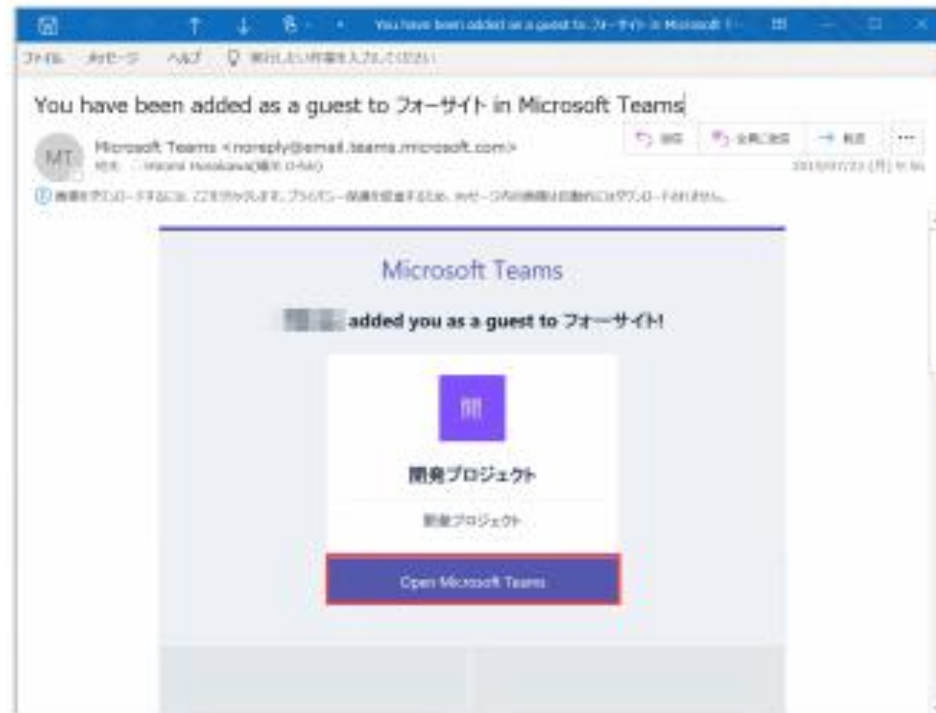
You have been added as a guest to フォーサイト in Microsoft Teams

ファイル メッセージ ヘルプ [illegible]

You have been added as a guest to フォーサイト in Microsoft Teams

MT

Microsoft Teams <noreply@email.teams.microsoft.com>

宛先 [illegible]

返信 全員に返信 転送 ...

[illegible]

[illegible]

Microsoft Teams

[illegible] added you as a guest to フォーサイト!

開発プロジェクト

開発プロジェクト

Open Microsoft Teams